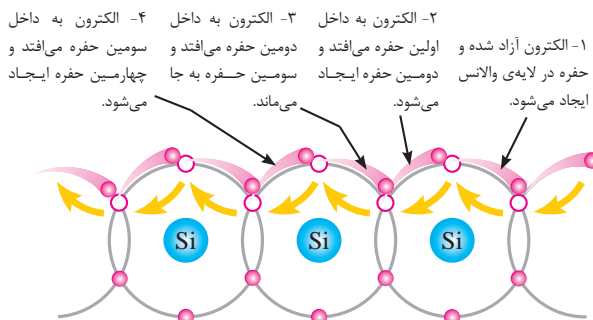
۱- الکترون آزاد شده و حفره در لایه‌ی والانس ایجاد می‌شود.

۲- الکترون به داخل اولین حفره می‌افتد و دومین حفره ایجاد می‌شود.

۳- الکترون به داخل دومین حفره می‌افتد و سومین حفره به جا می‌ماند.

۴- الکترون به داخل سومین حفره می‌افتد و چهارمین حفره ایجاد می‌شود.

Si

Si

Si